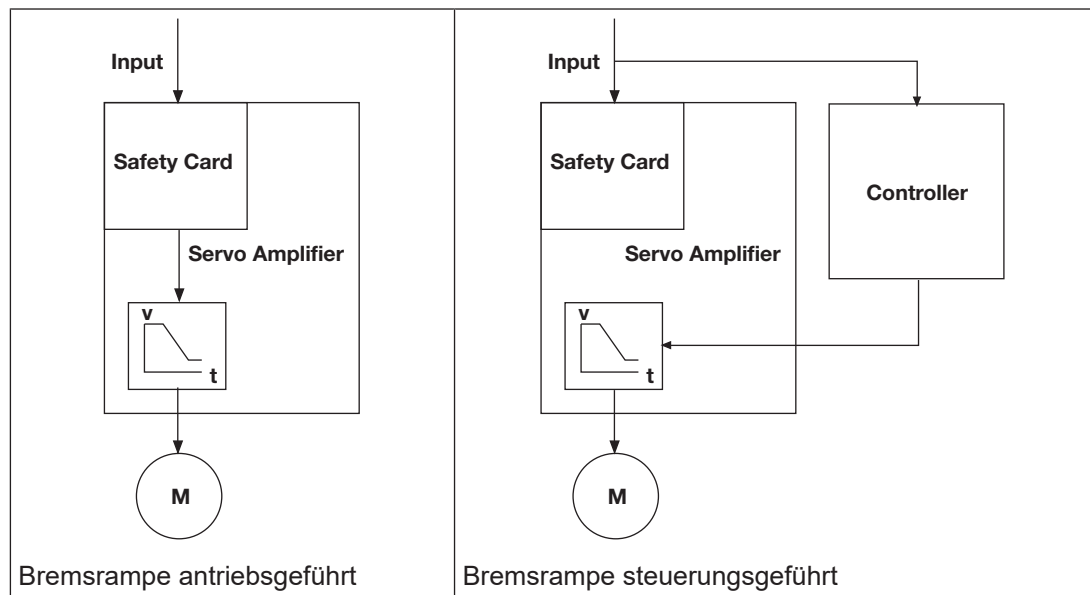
| Input<br>Safety Card<br>Servo Amplifier<br>v<br>t<br>M | Input<br>Safety Card<br>Controller<br>Servo Amplifier<br>v<br>t<br>M |
|---|---|
| Bremsrampe antriebsgeführt | Bremsrampe steuerungsgeführt |